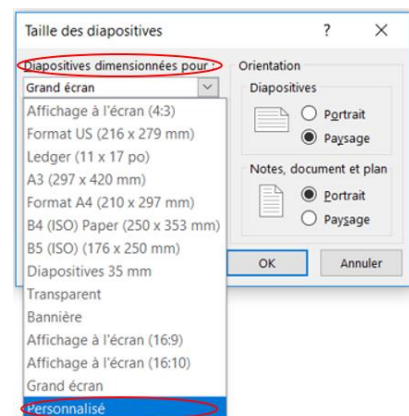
Taille des diapositives ? ×

Diapositives dimensionnées pour :
Grand écran
Affichage à l'écran (4:3)
Format US (216 x 279 mm)
Ledger (11 x 17 po)
A3 (297 x 420 mm)
Format A4 (210 x 297 mm)
B4 (ISO) Paper (250 x 353 mm)
B5 (ISO) (176 x 250 mm)
Diapositives 35 mm
Transparent
Bannière
Affichage à l'écran (16:9)
Affichage à l'écran (16:10)
Grand écran
Personnalisé

Orientation
Diapositives
Portrait
Paysage
Notes, document et plan
Portrait
Paysage

OK
Annuler